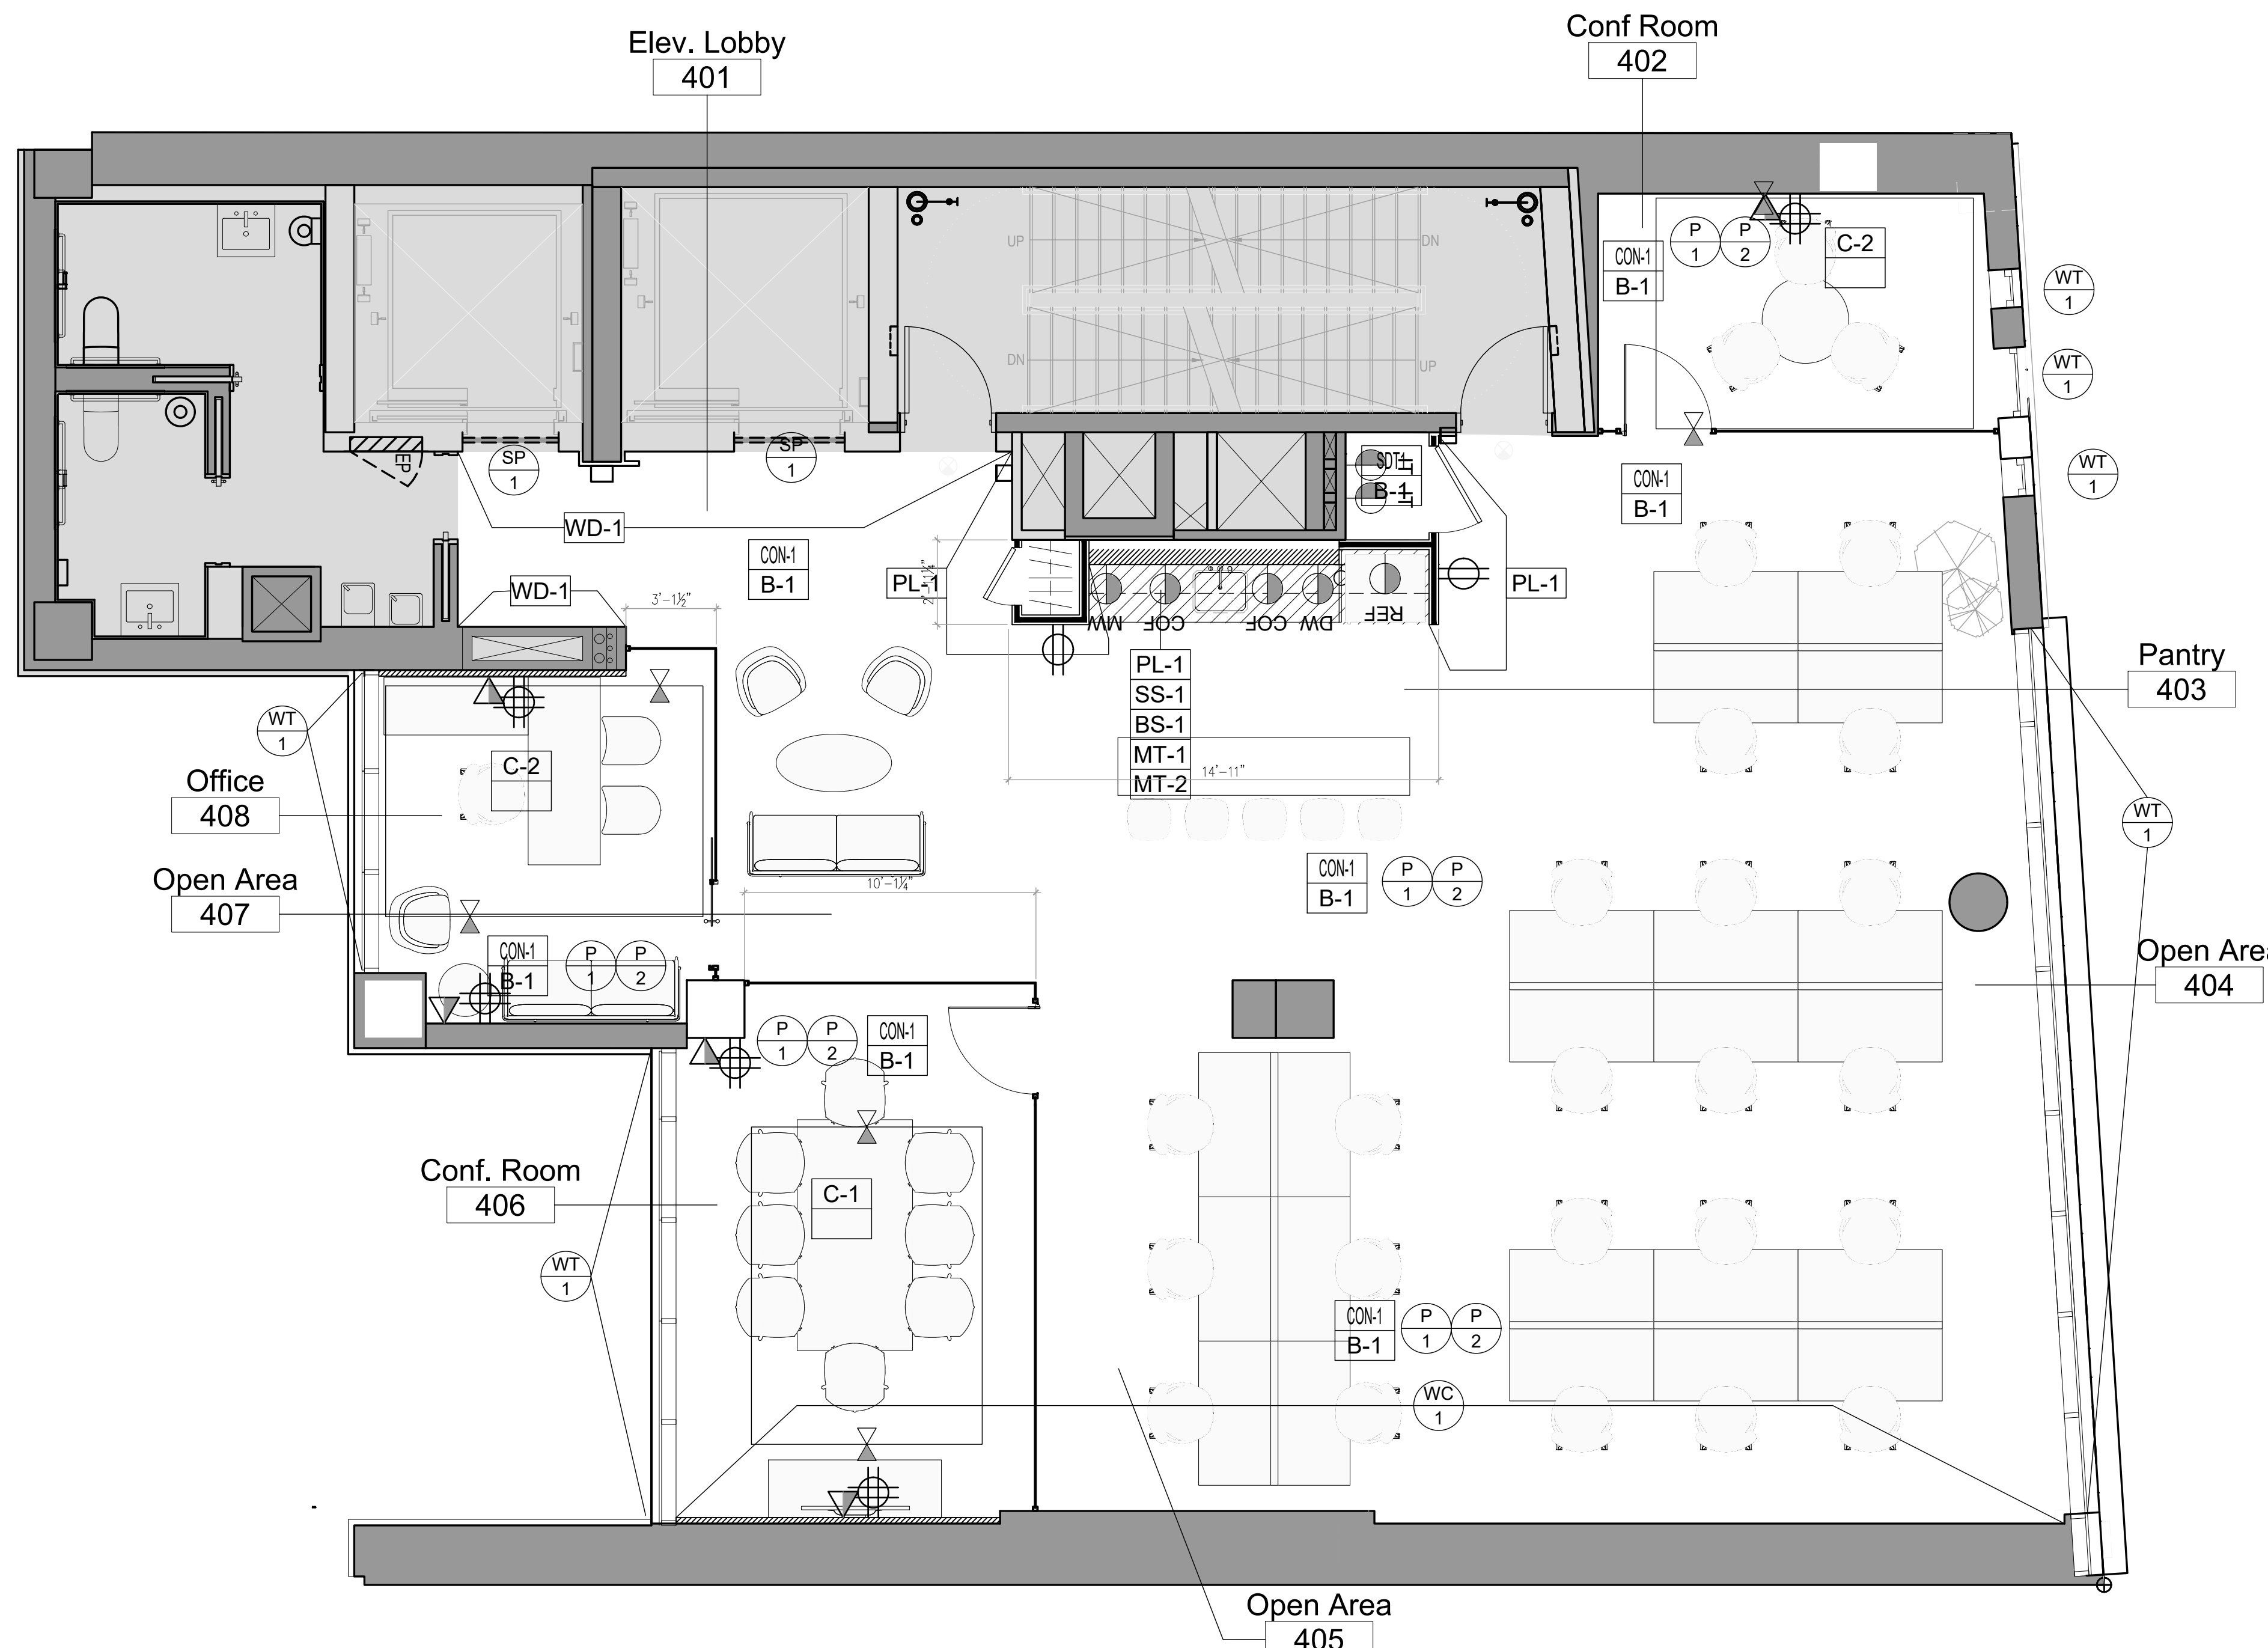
Elev. Lobby
401

Conf Room
402

UP
DN
DN
UP

CON-1
B-1

P
1

P
2

C-2

WT
1

WT
1

WT
1

EP

SP
1

SP
1

WD-1

SDT-1
B-1

CON-1
B-1

CON-1
B-1

PL-1

PL-1

WD-1

3'-1½"

2'-1½"

MW
COF
COF
DW
REF

PL-1
SS-1
BS-1
MT-1
MT-2

14'-11"

Pantry
403

WT
1

C-2

Office
408

Open Area
407

10'-1¼"

CON-1
B-1

P
1

P
2

WT
1

CON-1
B-1

P
1

P
2

P
1

P
2

CON-1
B-1

Open Area
404

Conf. Room
406

C-1

WT
1

CON-1
B-1

P
1

P
2

WC
1

Open Area
405